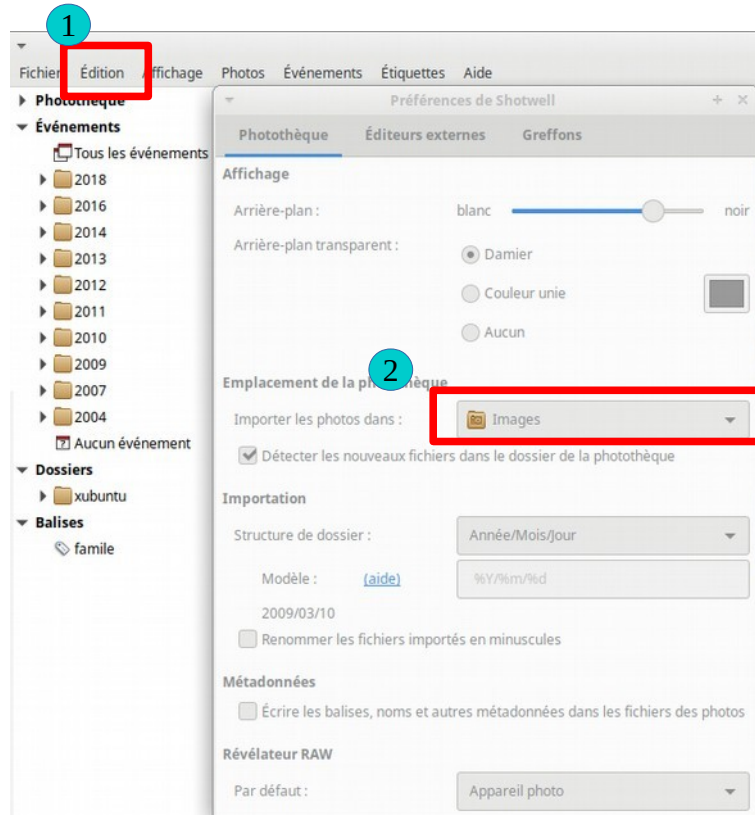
1

Fichier Édition Affichage Photos Événements Étiquettes Aide

Photothèque
Événements
Tous les événements
2018
2016
2014
2013
2012
2011
2010
2009
2007
2004
Aucun événement
Dossiers
xubuntu
Balises
famile

Préférences de Shotwell

Photothèque Éditeurs externes Greffons

Affichage

Arrière-plan : blanc noir

Arrière-plan transparent : Damier

Couleur unie

Aucun

2

Emplacement de la photothèque

Importer les photos dans : Images

Détecter les nouveaux fichiers dans le dossier de la photothèque

Importation

Structure de dossier : Année/Mois/Jour

Modèle : (aide) %Y/%m/%d

2009/03/10

Renommer les fichiers importés en minuscules

Métadonnées

Écrire les balises, noms et autres métadonnées dans les fichiers des photos

Révélateur RAW

Par défaut : Appareil photo